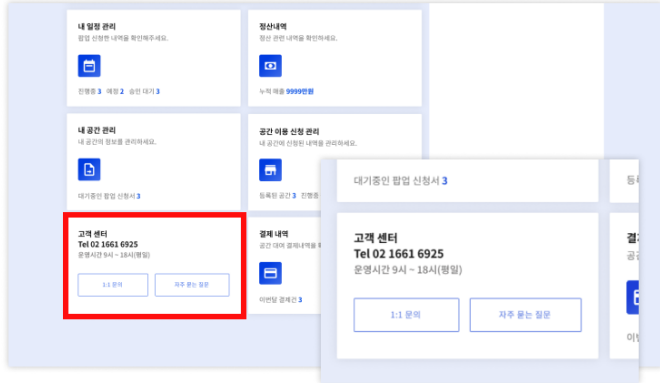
내 일정 관리
팝업 신청한 내역을 확인해주세요.

진행중 3 예정 2 승인 대기 3

정산내역
정산 관련 내역을 확인하세요.

누적 매출 9999만원

내 공간 관리
내 공간의 정보를 관리하세요.

대기중인 팝업 신청서 3

공간 이용 신청 관리
내 공간에 신청된 내역을 관리하세요.

등록된 공간 3 진행중

고객 센터
Tel 02 1661 6925
운영시간 9시 ~ 18시(평일)

1:1 문의 자주 묻는 질문

결제 내역
공간 대여 결제내역을 확인하세요.

이번달 결제건 3

대기중인 팝업 신청서 3

등

고객 센터
Tel 02 1661 6925
운영시간 9시 ~ 18시(평일)

1:1 문의 자주 묻는 질문

결
공

이